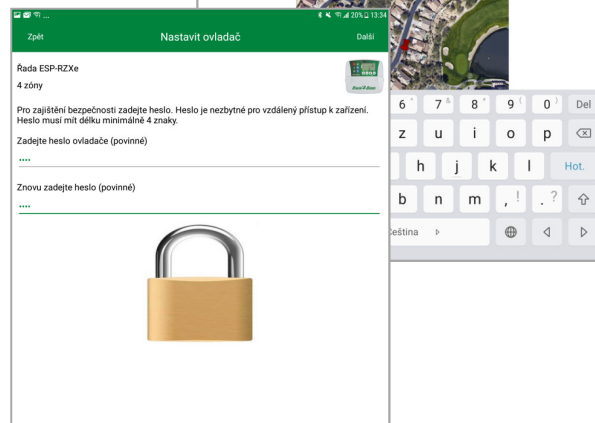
20% 13:34

Zpět

Nastavit ovladač

Další

Řada ESP-RZXe

4 zóny

Pro zajištění bezpečnosti zadejte heslo. Heslo je nezbytné pro vzdálený přístup k zařízení. Heslo musí mít délku minimálně 4 znaky.

Zadejte heslo ovladače (povinné)

••••

Znovu zadejte heslo (povinné)

••••

6 7 8 9 0 Del

z u i o p

h j k l Hot.

b n m , ! . ?

Čeština